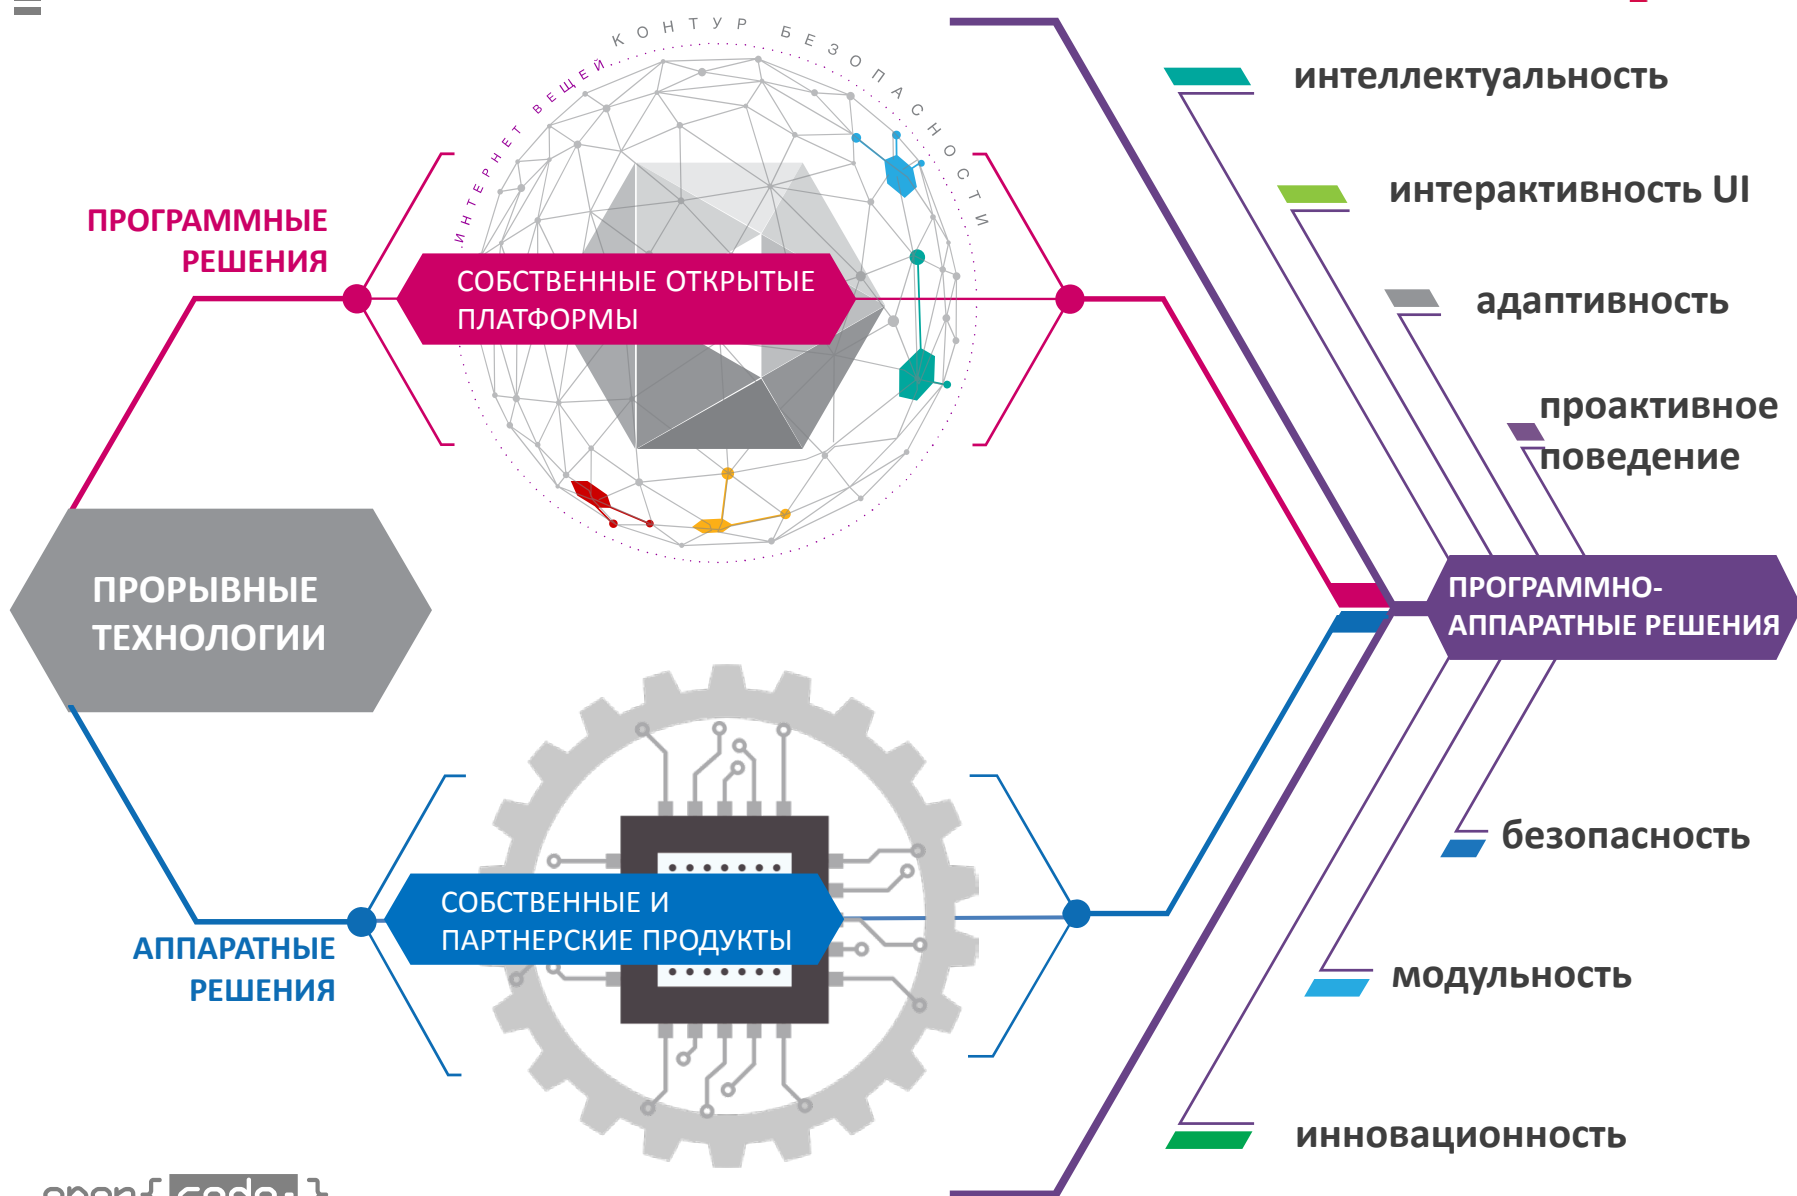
ИНТЕРНЕТ ВЕЩЕЙ КОНТУР БЕЗОПАСНОСТИ

ПРОГРАММНЫЕ РЕШЕНИЯ

СОБСТВЕННЫЕ ОТКРЫТЫЕ ПЛАТФОРМЫ

ПРОРЫВНЫЕ ТЕХНОЛОГИИ

АППАРАТНЫЕ РЕШЕНИЯ

СОБСТВЕННЫЕ И ПАРТНЕРСКИЕ ПРОДУКТЫ

интеллектуальность

интерактивность UI

адаптивность

проактивное поведение

ПРОГРАММНО-АППАРАТНЫЕ РЕШЕНИЯ

безопасность

модульность

инновационность

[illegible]